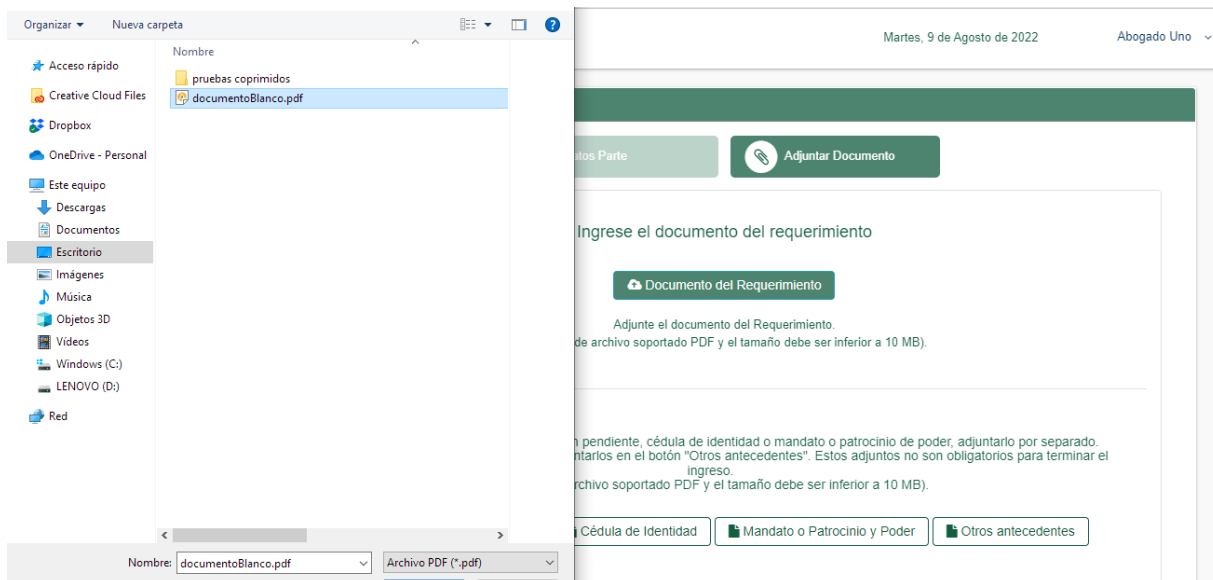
Organizar ▾ Nueva carpeta

Acceso rápido
Creative Cloud Files
Dropbox
OneDrive - Personal
Este equipo
Descargas
Documentos
Escritorio
Imágenes
Música
Objetos 3D
Vídeos
Windows (C:)
LENOVO (D:)
Red

Nombre
pruebas coprimidos
documentoBlanco.pdf

Nombre: documentoBlanco.pdf
Archivo PDF (*.pdf)

Martes, 9 de Agosto de 2022
Abogado Uno

atos Parte
Adjuntar Documento

Ingrese el documento del requerimiento

Documento del Requerimiento

Adjunte el documento del Requerimiento.
de archivo soportado PDF y el tamaño debe ser inferior a 10 MB).

n pendiente, cédula de identidad o mandato o patrocinio de poder, adjuntarlo por separado. ntarlos en el botón "Otros antecedentes". Estos adjuntos no son obligatorios para terminar el ingreso.
rchivo soportado PDF y el tamaño debe ser inferior a 10 MB).

Cédula de Identidad
Mandato o Patrocinio y Poder
Otros antecedentes